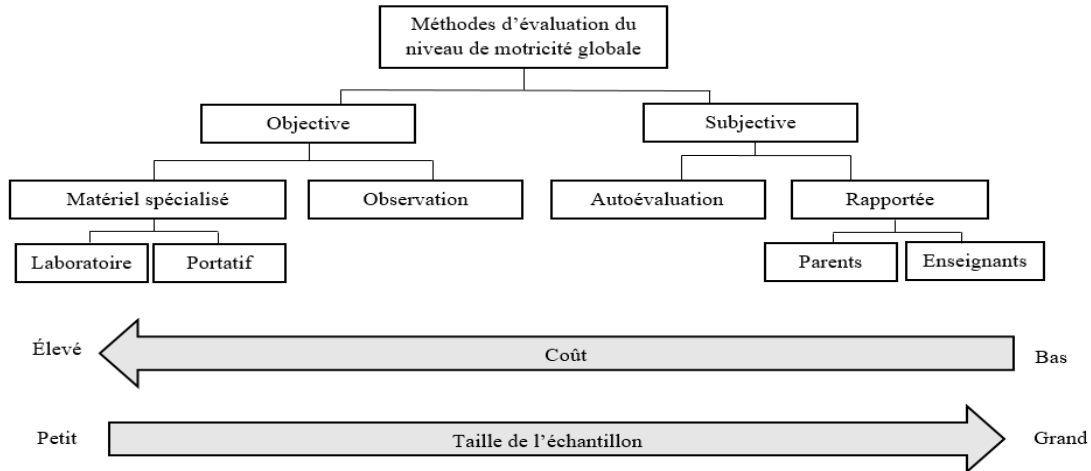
Méthodes d'évaluation du niveau de motricité globale

Objective

Subjective

Matériel spécialisé

Observation

Autoévaluation

Rapportée

Laboratoire

Portatif

Parents

Enseignants

Élevé

Coût

Bas

Petit

Taille de l'échantillon

Grand